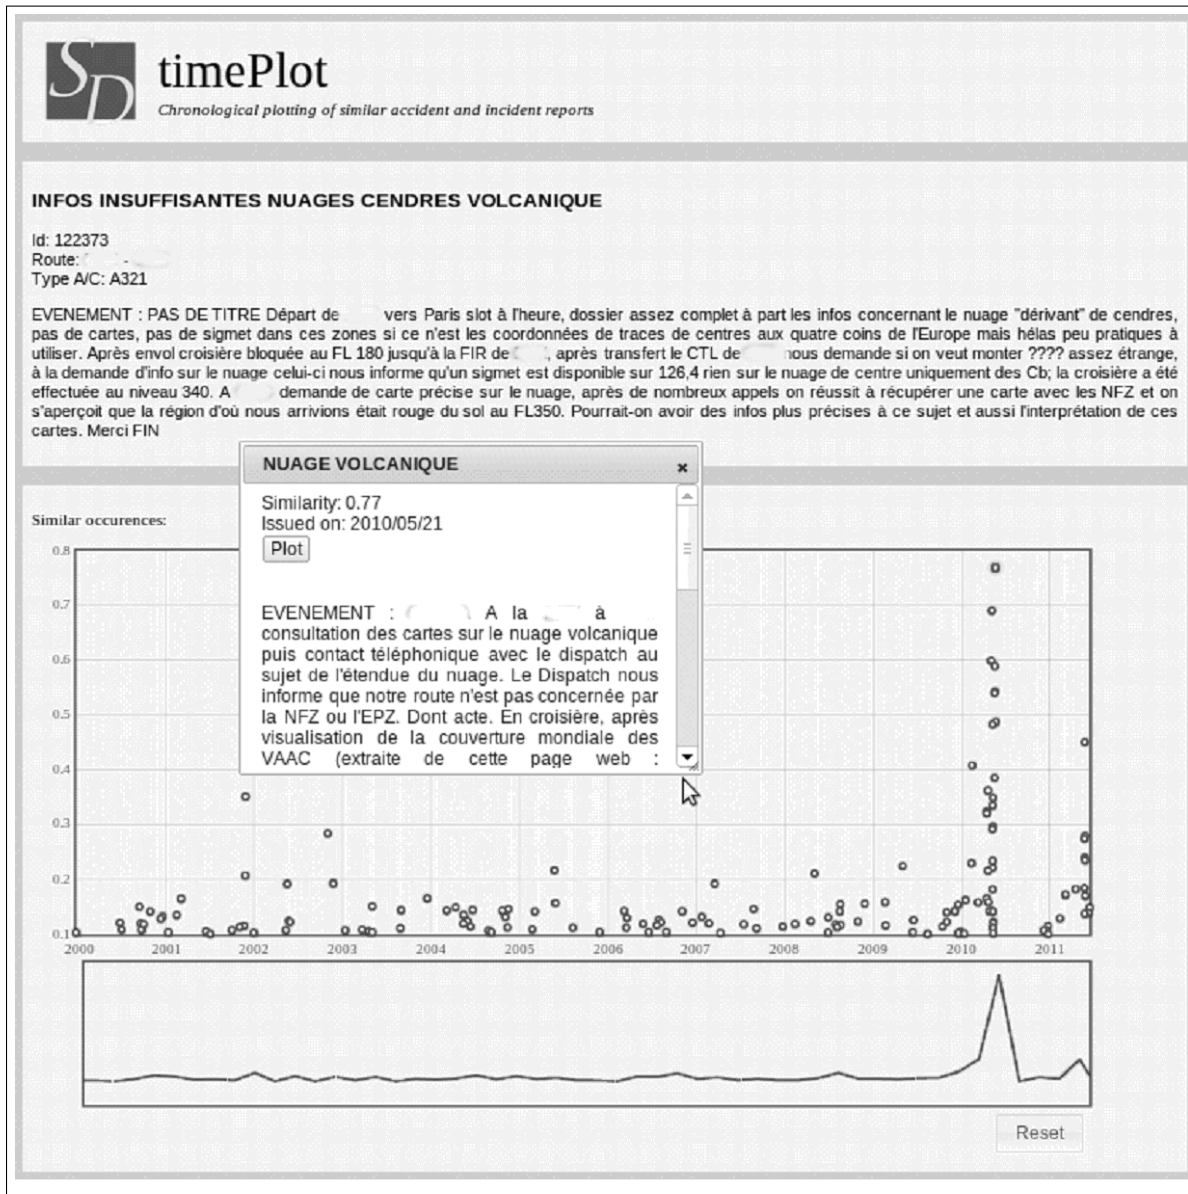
SD timePlot
Chronological plotting of similar accident and incident reports

INFOS INSUFFISANTES NUAGES CENDRES VOLCANIQUE

Id: 122373
Route: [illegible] - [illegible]
Type A/C: A321

EVENEMENT : PAS DE TITRE Départ de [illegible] vers Paris slot à l'heure, dossier assez complet à part les infos concernant le nuage "dérivant" de cendres, pas de cartes, pas de sigmet dans ces zones si ce n'est les coordonnées de traces de centres aux quatre coins de l'Europe mais hélas peu pratiques à utiliser. Après envol croisière bloquée au FL 180 jusqu'à la FIR de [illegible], après transfert le CTL de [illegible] nous demande si on veut monter ???? assez étrange, à la demande d'info sur le nuage celui-ci nous informe qu'un sigmet est disponible sur 126,4 rien sur le nuage de centre uniquement des Cb; la croisière a été effectuée au niveau 340. A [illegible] demande de carte précise sur le nuage, après de nombreux appels on réussit à récupérer une carte avec les NFZ et on s'aperçoit que la région d'où nous arrivions était rouge du sol au FL350. Pourrait-on avoir des infos plus précises à ce sujet et aussi l'interprétation de ces cartes. Merci FIN

NUAGE VOLCANIQUE ×

Similarity: 0.77
Issued on: 2010/05/21
Plot

EVENEMENT : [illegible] A la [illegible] à consultation des cartes sur le nuage volcanique puis contact téléphonique avec le dispatch au sujet de l'étendue du nuage. Le Dispatch nous informe que notre route n'est pas concernée par la NFZ ou l'EPZ. Dont acte. En croisière, après visualisation de la couverture mondiale des VAAC (extraite de cette page web :

Similar occurences:

0.8
0.7
0.6
0.5
0.4
0.3
0.2
0.1

2000 2001 2002 2003 2004 2005 2006 2007 2008 2009 2010 2011

Reset